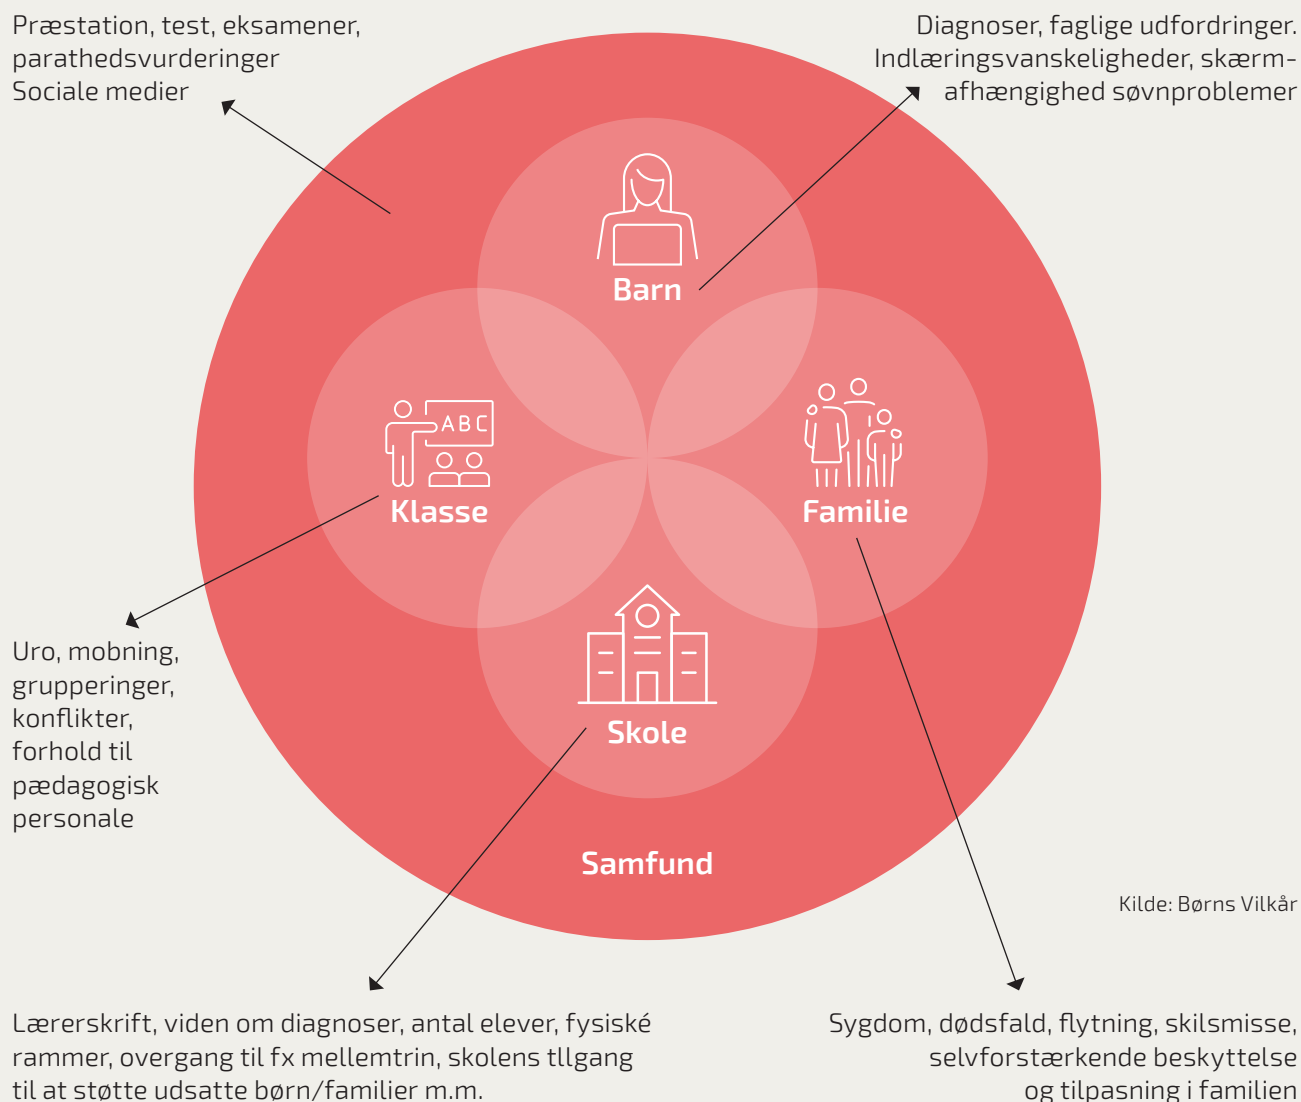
Præstation, test, eksamener, parathedsvurderinger Sociale medier

Diagnoser, faglige udfordringer. Indlæringsvanskeligheder, skærm-afhængighed søvnproblemer

ABC

Barn

Klasse

Familie

Skole

Samfund

Uro, mobning, grupperinger, konflikter, forhold til pædagogisk personale

Kilde: Børns Vilkår

Lærerskrift, viden om diagnoser, antal elever, fysiské rammer, overgang til fx mellemtrin, skolens tllgang til at støtte udsatte børn/familier m.m.

Sygdom, dødsfald, flytning, skilsmisse, selvforstærkende beskyttelse og tilpasning i familien